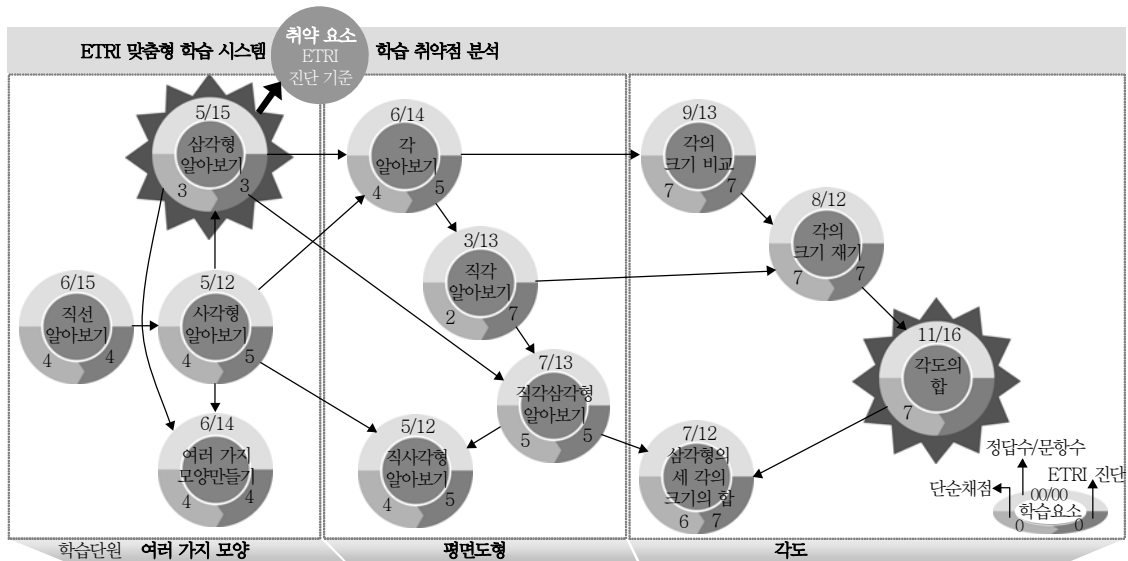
ETRI 맞춤형 학습 시스템

취약 요소
ETRI
진단 기준

학습 취약점 분석

5/15
삼각형 알아보기
3 3

6/14
각 알아보기
4 5

9/13
각의 크기 비교
7 7

8/12
각의 크기 재기
7 7

3/13
직각 알아보기
2 7

6/15
직선 알아보기
4 4

5/12
사각형 알아보기
4 5

11/16
각도의 합
7

7/13
직각삼각형 알아보기
5 5

6/14
여러 가지 모양만들기
4 4

5/12
직사각형 알아보기
4 5

7/12
삼각형의 세 각의 크기의 합
6 7

정답수/문항수
ETRI 진단
단순채점
00/00
학습요소
0 0

학습단원 여러 가지 모양

평면도형

각도